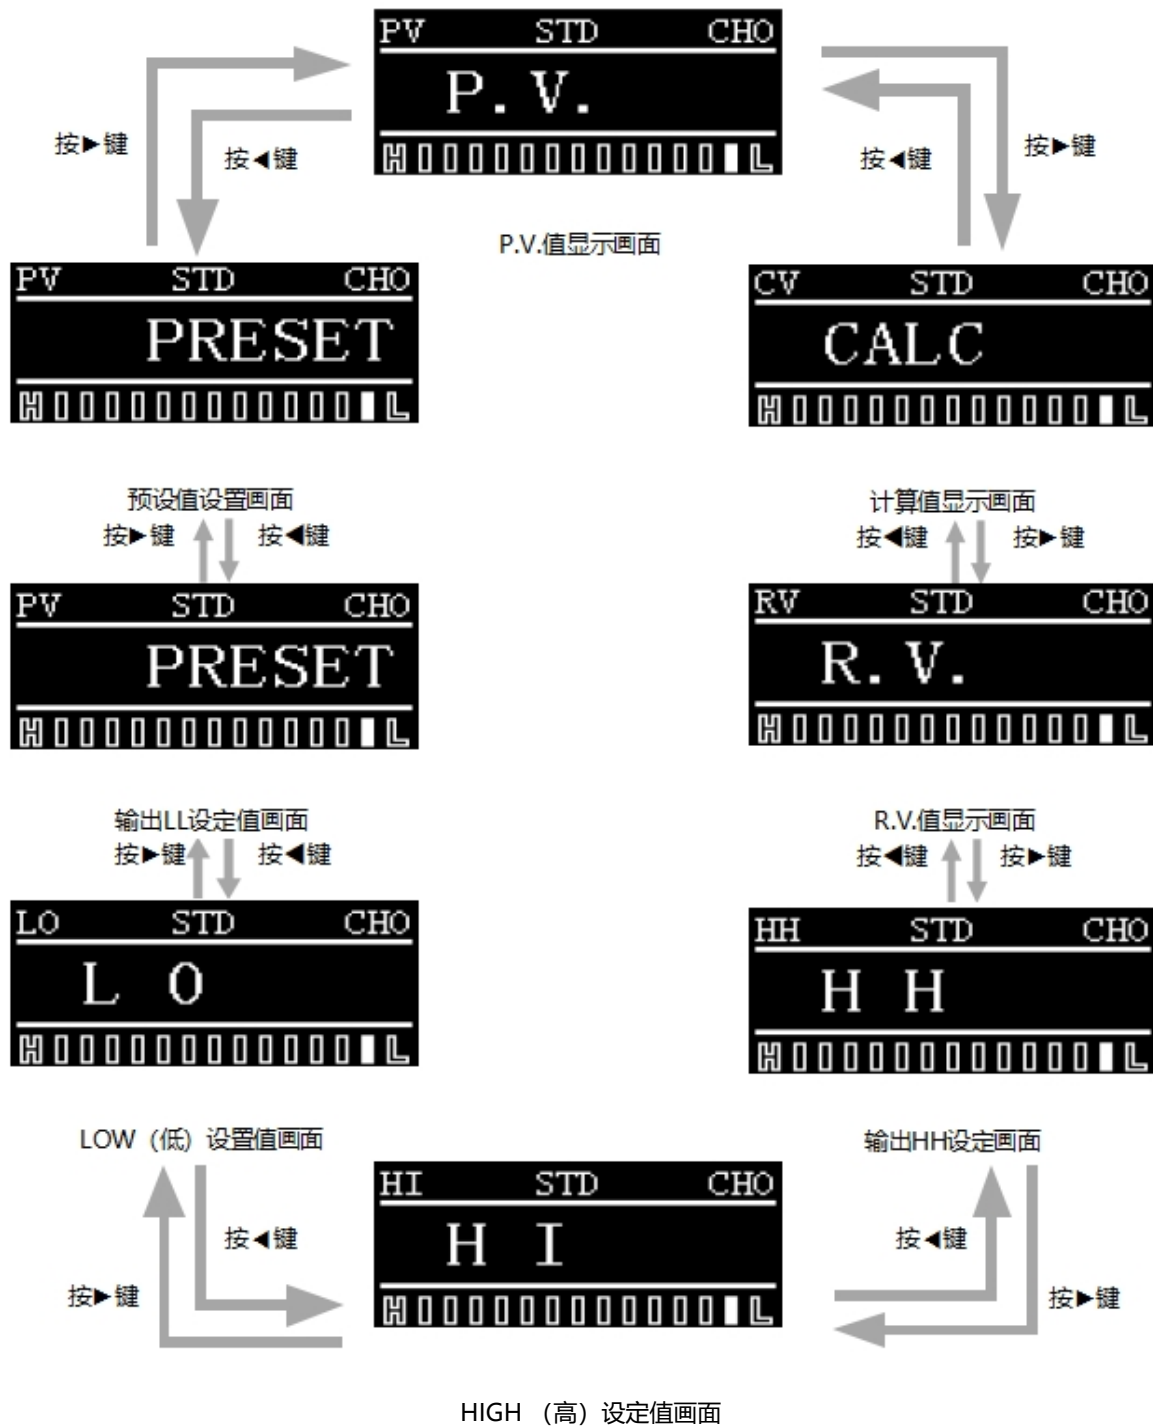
PV STD CHO
P. V.
H 0000000000000 L

按▶键
按◀键
按◀键
按▶键

P.V.值显示画面

PV STD CHO
PRESET
H 0000000000000 L

CV STD CHO
CALC
H 0000000000000 L

预设值设置画面
按▶键 按◀键

计算值显示画面
按◀键 按▶键

PV STD CHO
PRESET
H 0000000000000 L

RV STD CHO
R. V.
H 0000000000000 L

输出LL设定值画面
按▶键 按◀键

R.V.值显示画面
按◀键 按▶键

LO STD CHO
L O
H 0000000000000 L

HH STD CHO
H H
H 0000000000000 L

LOW（低）设置值画面

输出HH设定画面

按◀键
按▶键

HI STD CHO
H I
H 0000000000000 L

按◀键
按▶键

HIGH （高）设定值画面